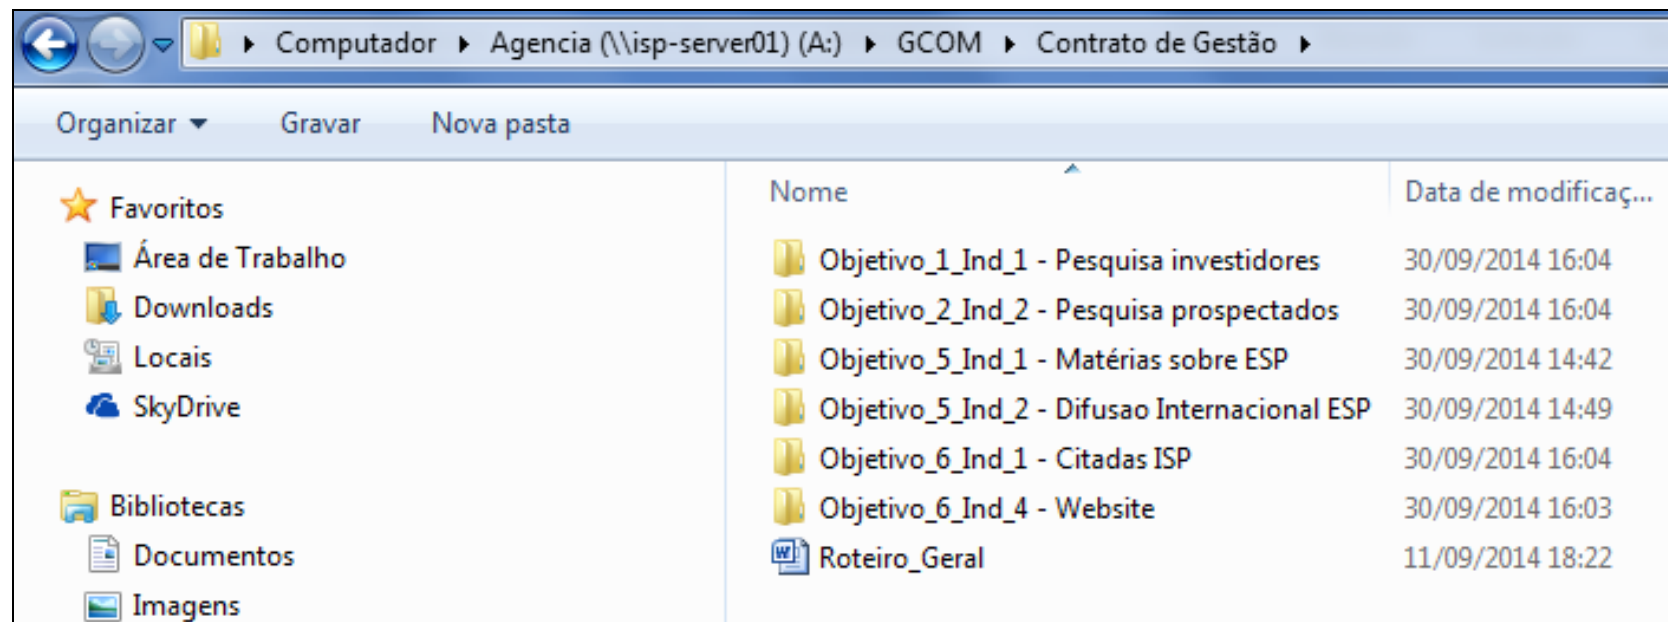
▸ Computador ▸ Agencia (\\isp-server01) (A:) ▸ GCOM ▸ Contrato de Gestão ▸

Organizar ▾ Gravar Nova pasta

Favoritos
Área de Trabalho
Downloads
Locais
SkyDrive

Bibliotecas
Documentos
Imagens

| Nome | Data de modificaç... |
|---|---|
| Objetivo_1_Ind_1 - Pesquisa investidores | 30/09/2014 16:04 |
| Objetivo_2_Ind_2 - Pesquisa prospectados | 30/09/2014 16:04 |
| Objetivo_5_Ind_1 - Matérias sobre ESP | 30/09/2014 14:42 |
| Objetivo_5_Ind_2 - Difusao Internacional ESP | 30/09/2014 14:49 |
| Objetivo_6_Ind_1 - Citadas ISP | 30/09/2014 16:04 |
| Objetivo_6_Ind_4 - Website | 30/09/2014 16:03 |
| Roteiro_Geral | 11/09/2014 18:22 |